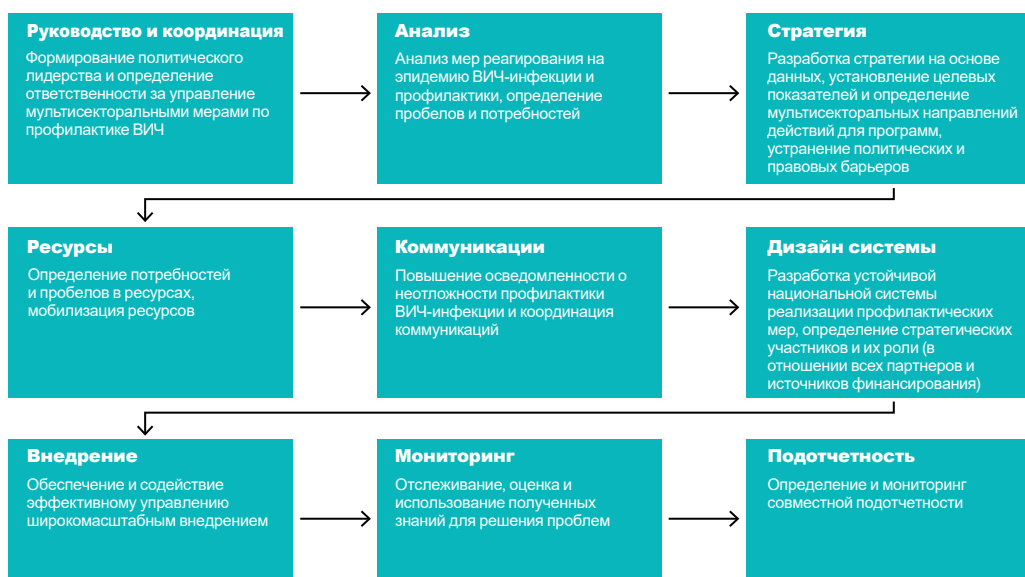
**Руководство и координация**
Формирование политического лидерства и определение ответственности за управление мультисекторальными мерами по профилактике ВИЧ

**Анализ**
Анализ мер реагирования на эпидемию ВИЧ-инфекции и профилактики, определение пробелов и потребностей

**Стратегия**
Разработка стратегии на основе данных, установление целевых показателей и определение мультисекторальных направлений действий для программ, устранение политических и правовых барьеров

**Ресурсы**
Определение потребностей и пробелов в ресурсах, мобилизация ресурсов

**Коммуникации**
Повышение осведомленности о неотложности профилактики ВИЧ-инфекции и координация коммуникаций

**Дизайн системы**
Разработка устойчивой национальной системы реализации профилактических мер, определение стратегических участников и их роли (в отношении всех партнеров и источников финансирования)

**Внедрение**
Обеспечение и содействие эффективному управлению широкомасштабным внедрением

**Мониторинг**
Отслеживание, оценка и использование полученных знаний для решения проблем

**Подотчетность**
Определение и мониторинг совместной подотчетности